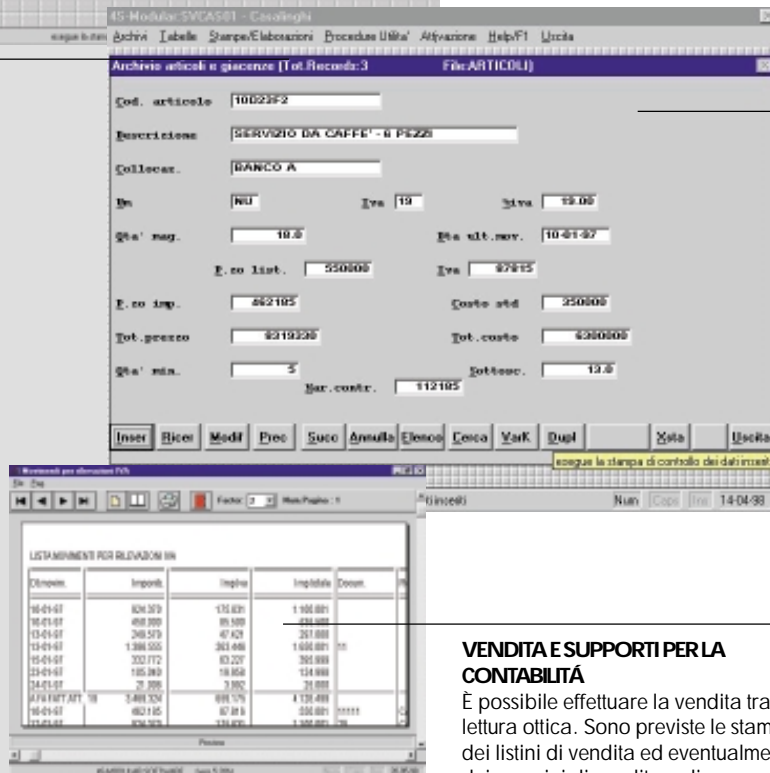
45-Modular:SVCAS01 - Casalinghi

esegue la stam Archivi Tabelle Stampe/Elaborazioni Procedure Utilita' Attivazione Help/F1 Uscita

Archivio articoli e giacenze (Tot.Records:3 File:ARTICOLI)

Cod. articolo 10022F2

Descrizione SERVIZIO DA CAFFE' - 6 PEZZI

Collocaz. BANCO A

Um NU

Iva 19

%iva 19.00

Qta' mag. 18.0

Dta ult.mov. 10-01-97

P.zo list. 550000

Iva 87815

P.zo imp. 462185

Costo std 350000

Tot.prezzo 8319330

Tot.costo 6300000

Qta' min. 5

Sottosc. 13.0

Mar.contr. 112185

Inser Ricer Modif Prec Succ Annulla Elenco Cerca VarK Dupl Xsta Uscita

esegue la stampa di controllo dei dati inseriti

Movimenti per rilevazioni IVA

Factor: 2 Num.Pagina: 1

LISTA MOVIMENTI PER RILEVAZIONI IVA

| Dt.movim. | Impon. | Imp.Iva | Imp.totale | Docum. |
|---|---|---|---|---|
| 16-01-97 | 924.370 | 175.631 | 1.100.001 | |
| 16-01-97 | 450.000 | 85.500 | 535.500 | |
| 13-01-97 | 249.579 | 47.421 | 297.000 | |
| 13-01-97 | 1.396.555 | 263.446 | 1.650.001 | 11 |
| 15-01-97 | 332.772 | 63.227 | 395.999 | |
| 23-01-97 | 105.260 | 19.658 | 124.998 | |
| 24-01-97 | 20.006 | 3.995 | 24.001 | |
| A FAT FATT ATT. 18 | 3.466.324 | 658.176 | 4.124.499 | |
| 16-01-97 | 462.185 | 87.815 | 550.001 | ***** |
| 23-01-97 | 924.370 | 175.630 | 1.100.001 | 25 |

Prossimo

Stincesti Num Caps Ins 14-04-98

VENDITA E SUPPORTI PER LA CONTABILITÁ

È possibile effettuare la vendita tra lettura ottica. Sono previste le stam dei listini di vendita ed eventualme